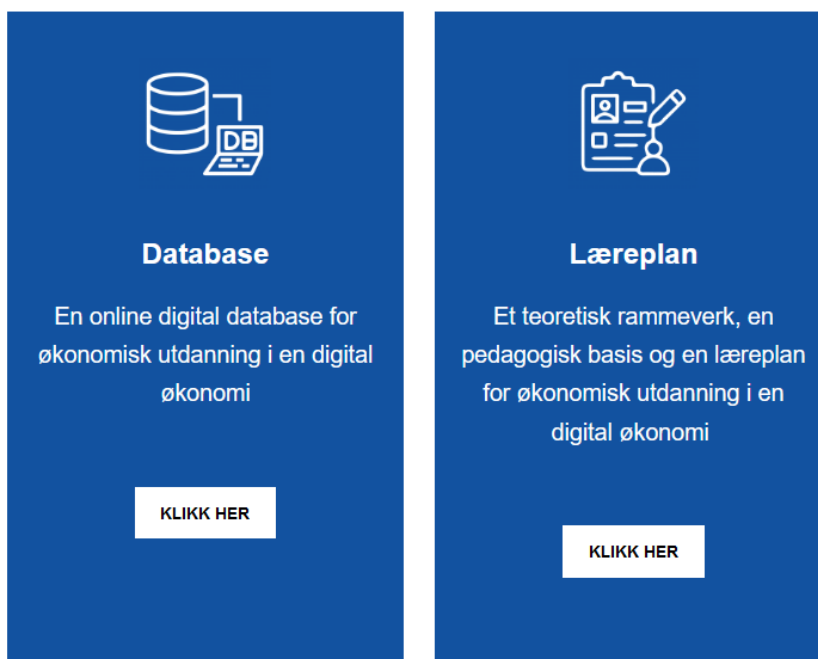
DB

Database

En online digital database for økonomisk utdanning i en digital økonomi

KLIKK HER

Læreplan

Et teoretisk rammeverk, en pedagogisk basis og en læreplan for økonomisk utdanning i en digital økonomi

KLIKK HER